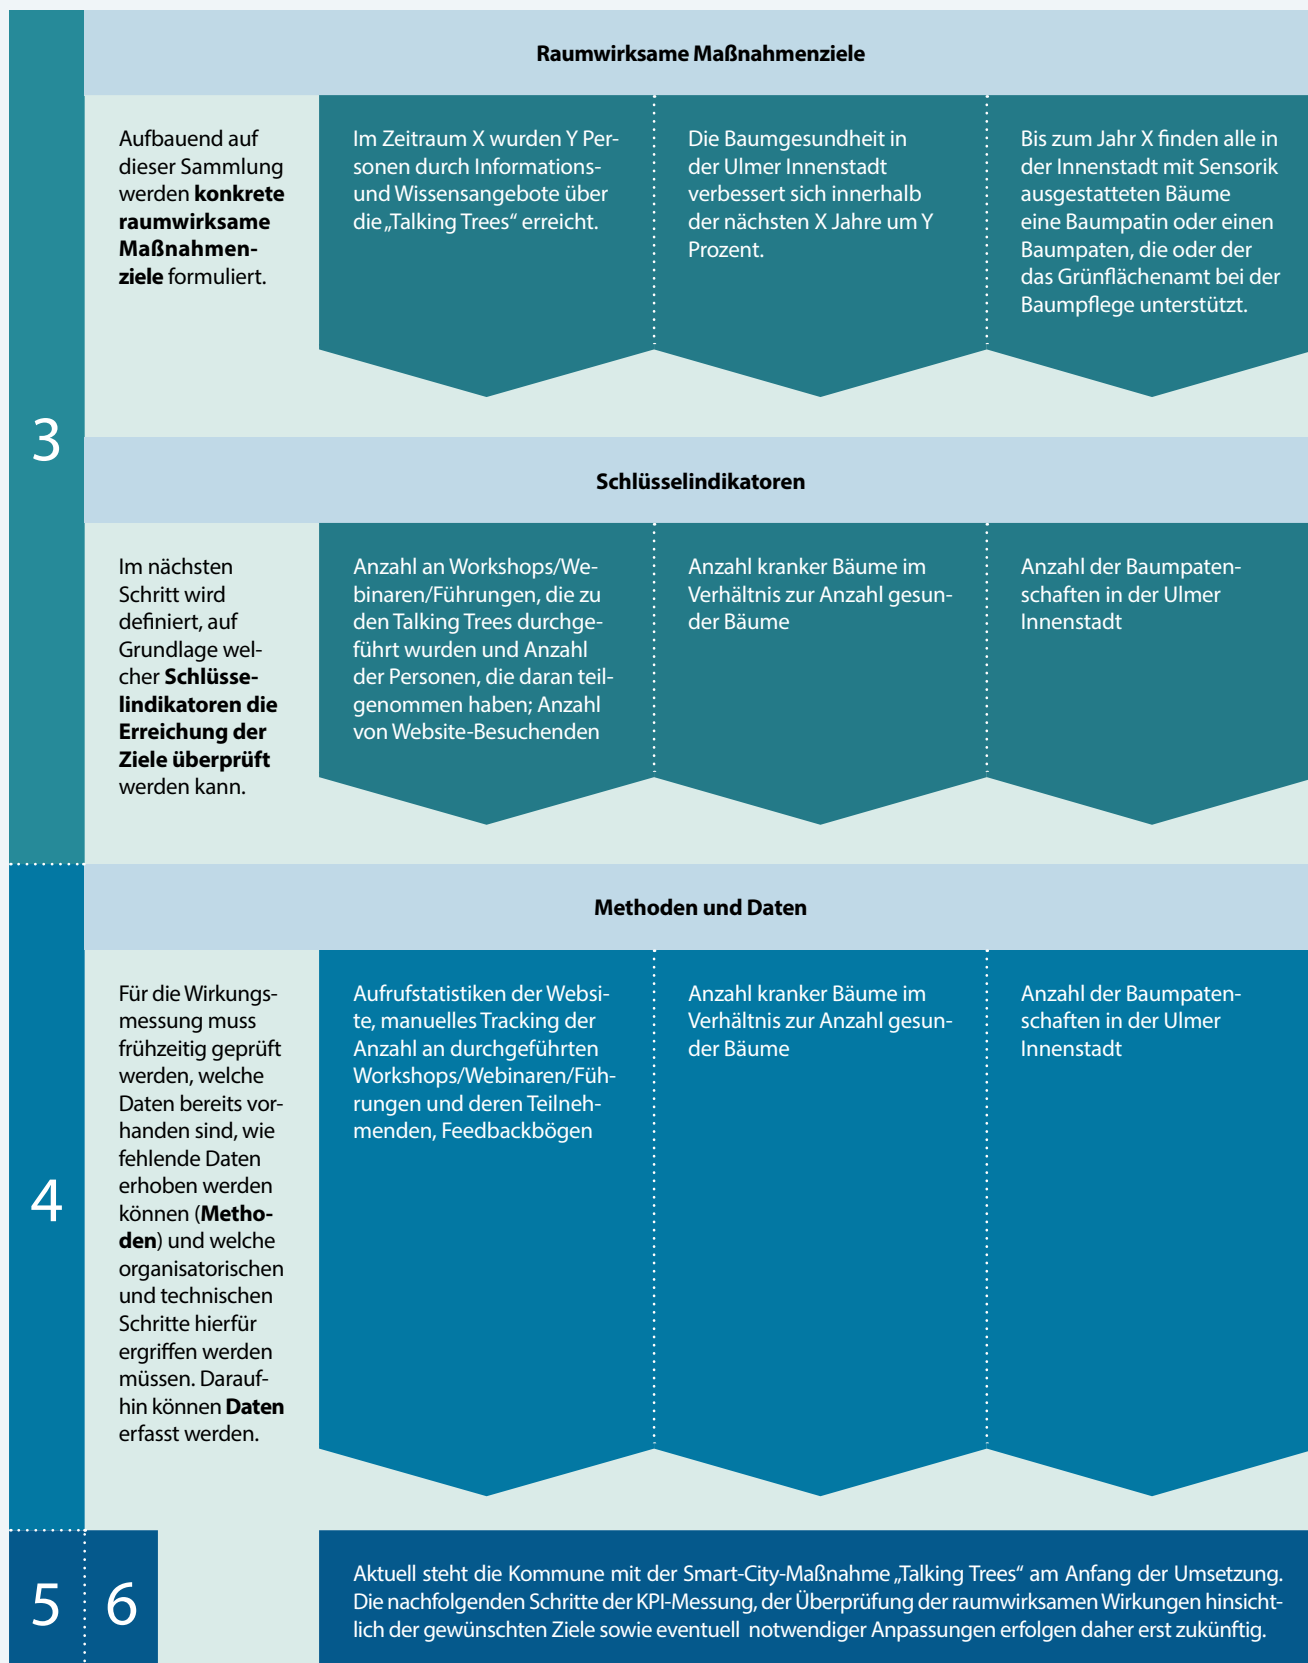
3

Raumwirksame Maßnahmenziele

Aufbauend auf dieser Sammlung werden **konkrete raumwirksame Maßnahmenziele** formuliert.

Im Zeitraum X wurden Y Personen durch Informations- und Wissensangebote über die „Talking Trees“ erreicht.

Die Baumgesundheit in der Ulmer Innenstadt verbessert sich innerhalb der nächsten X Jahre um Y Prozent.

Bis zum Jahr X finden alle in der Innenstadt mit Sensorik ausgestatteten Bäume eine Baumpatin oder einen Baumpaten, die oder der das Grünflächenamt bei der Baumpflege unterstützt.

Schlüsselindikatoren

Im nächsten Schritt wird definiert, auf Grundlage welcher **Schlüsselindikatoren die Erreichung der Ziele überprüft** werden kann.

Anzahl an Workshops/Webinaren/Führungen, die zu den Talking Trees durchgeführt wurden und Anzahl der Personen, die daran teilgenommen haben; Anzahl von Website-Besuchenden

Anzahl kranker Bäume im Verhältnis zur Anzahl gesunder Bäume

Anzahl der Baumpatenschaften in der Ulmer Innenstadt

4

Methoden und Daten

Für die Wirkungsmessung muss frühzeitig geprüft werden, welche Daten bereits vorhanden sind, wie fehlende Daten erhoben werden können (**Methoden**) und welche organisatorischen und technischen Schritte hierfür ergriffen werden müssen. Daraufhin können **Daten** erfasst werden.

Aufrufstatistiken der Website, manuelles Tracking der Anzahl an durchgeführten Workshops/Webinaren/Führungen und deren Teilnehmenden, Feedbackbögen

Anzahl kranker Bäume im Verhältnis zur Anzahl gesunder Bäume

Anzahl der Baumpatenschaften in der Ulmer Innenstadt

5 6

Aktuell steht die Kommune mit der Smart-City-Maßnahme „Talking Trees“ am Anfang der Umsetzung. Die nachfolgenden Schritte der KPI-Messung, der Überprüfung der raumwirksamen Wirkungen hinsichtlich der gewünschten Ziele sowie eventuell notwendiger Anpassungen erfolgen daher erst zukünftig.